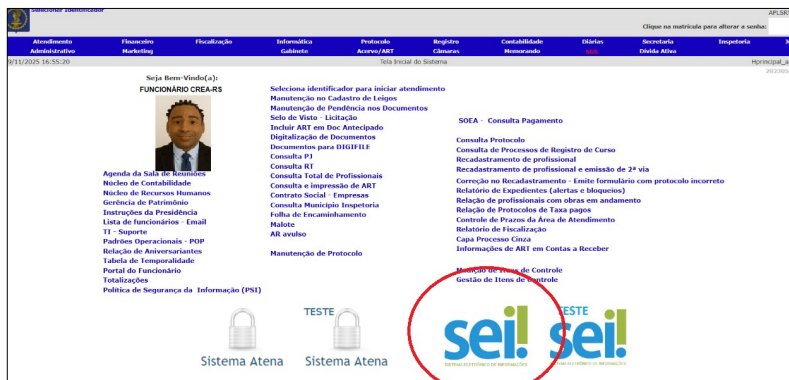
Selecionar Identificador

APLSR

Clique na matrícula para alterar a senha:

Atendimento Financeiro Fiscalização Informática Protocolo Registro Contabilidade Diárias Secretaria Inspetoria

Administrativo Marketing Gabinete Acervo/ART Câmaras Memorando SEI Dívida Ativa

9/11/2025 16:55:20 Tela Inicial do Sistema Hprincipal_a

Seja Bem-Vindo(a):

FUNCIONÁRIO CREA-RS

Agenda da Sala de Reuniões
Núcleo de Contabilidade
Núcleo de Recursos Humanos
Gerência de Patrimônio
Instruções da Presidência
Lista de funcionários - Email
TI - Suporte
Padrões Operacionais - POP
Relação de Aniversariantes
Tabela de Temporalidade
Portal do Funcionário
Totalizações
Política de Segurança da Informação (PSI)

Seleciona identificador para iniciar atendimento
Manutenção no Cadastro de Leigos
Manutenção de Pendência nos Documentos
Selo de Visto - Licitação
Incluir ART em Doc Antecipado
Digitalização de Documentos
Documentos para DIGIFILE
Consulta PJ
Consulta RT
Consulta Total de Profissionais
Consulta e impressão de ART
Contrato Social - Empresas
Consulta Município Inspetoria
Folha de Encaminhamento
Malote
AR avulso

Manutenção de Protocolo

SOEA - Consulta Pagamento

Consulta Protocolo
Consulta de Processos de Registro de Curso
Recadastramento de profissional
Recadastramento de profissional e emissão de 2ª via
Correção no Recadastramento - Emite formulário com protocolo incorreto
Relatório de Expedientes (alertas e bloqueios)
Relação de profissionais com obras em andamento
Relação de Protocolos de Taxa pagos
Controle de Prazos da Área de Atendimento
Relatório de Fiscalização
Capa Processo Cinza
Informações de ART em Contas a Receber

Manutenção de Itens de Controle
Gestão de Itens de Controle

TESTE

Sistema Atena Sistema Atena

sei! SISTEMA ELETRÔNICO DE INFORMAÇÕES

TESTE

sei! SISTEMA ELETRÔNICO DE INFORMAÇÕES